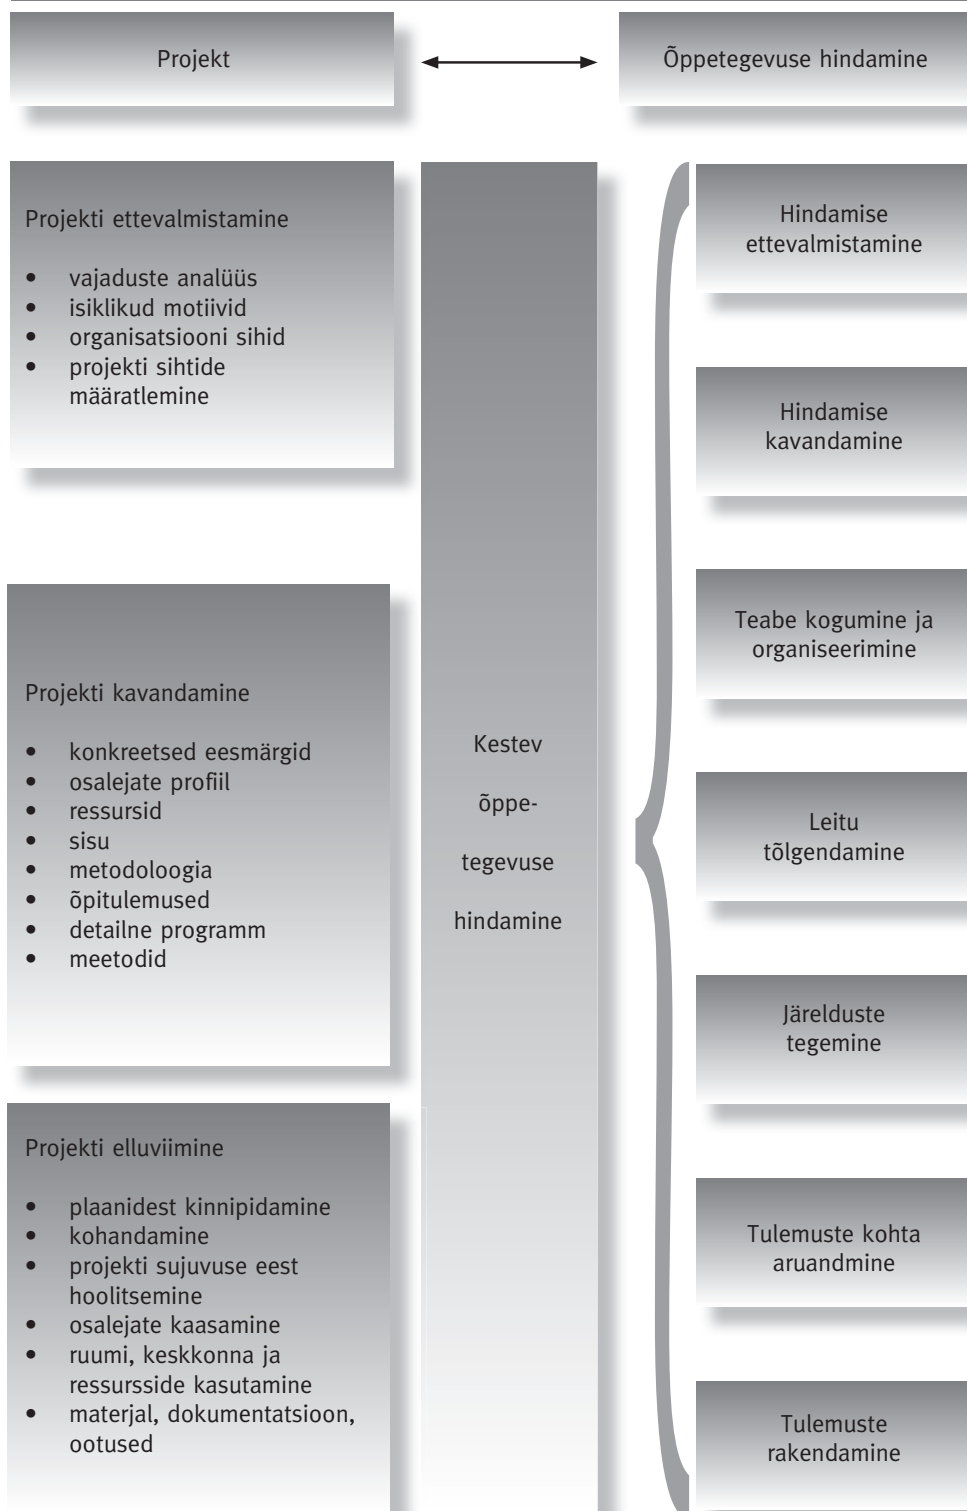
Projekt

Õppetegevuse hindamine

Projekti ettevalmistamine

- vajaduste analüüs
- isiklikud motiivid
- organisatsiooni sihid
- projekti sihtide määratlemine

Projekti kavandamine

- konkreetsed eesmärgid
- osalejate profiil
- ressursid
- sisu
- metodoloogia
- õpitulemused
- detailne programm
- meetodid

Projekti elluviimine

- plaanidest kinnipidamine
- kohandamine
- projekti sujuvuse eest hoolitsemine
- osalejate kaasamine
- ruumi, keskkonna ja ressursside kasutamine
- materjal, dokumentatsioon, ootused

Kestev õppetegevuse hindamine

Hindamise ettevalmistamine

Hindamise kavandamine

Teabe kogumine ja organiseerimine

Leitu tõlgendamine

Järelduste tegemine

Tulemuste kohta aruandmine

Tulemuste rakendamine